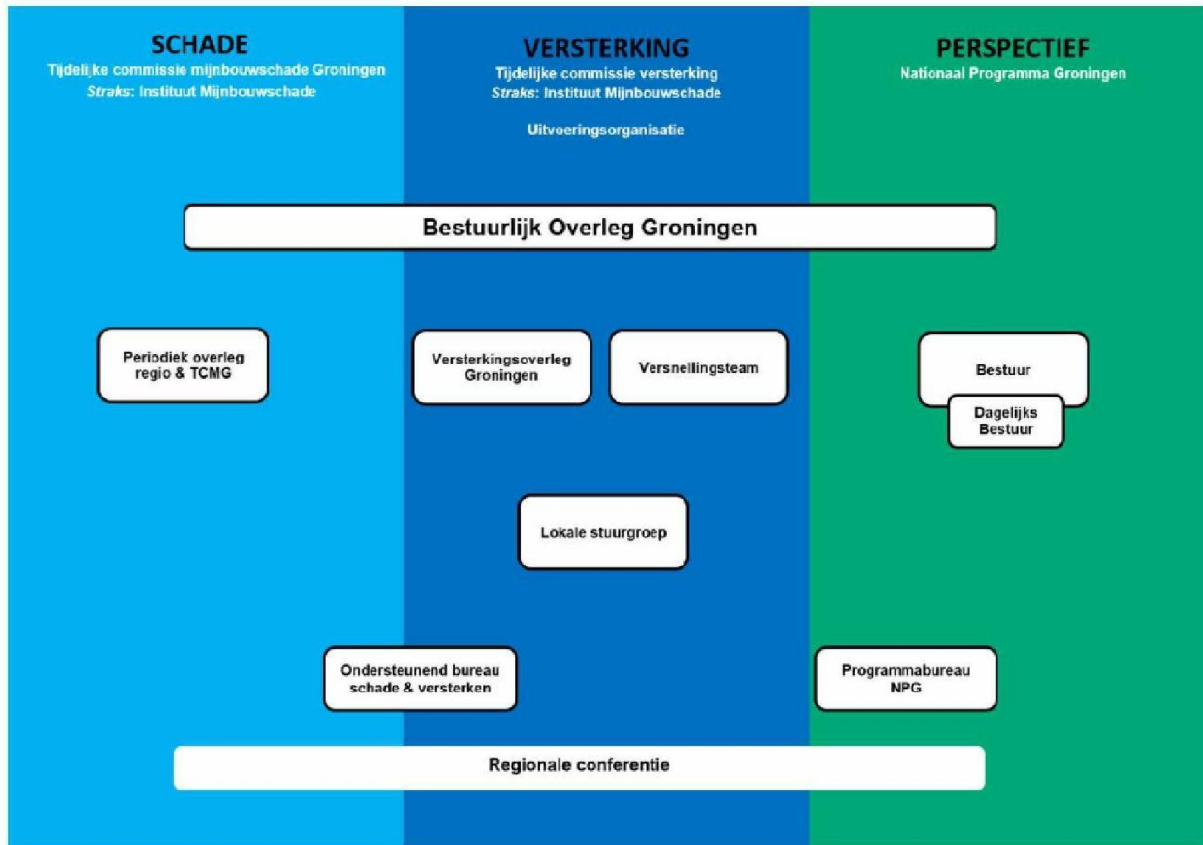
SCHADE
Tijdelijke commissie mijnbouwschade Groningen
*Straks*: Instituut Mijnbouwschade

VERSTERKING
Tijdelijke commissie versterking
*Straks*: Instituut Mijnbouwschade

Uitvoeringsorganisatie

PERSPECTIEF
Nationaal Programma Groningen

Bestuurlijk Overleg Groningen

Periodiek overleg regio & TCMG

Versterkingsoverleg Groningen

Versnellingsteam

Bestuur

Dagelijks Bestuur

Lokale stuurgroep

Ondersteunend bureau schade & versterken

Programmabureau NPG

Regionale conferentie